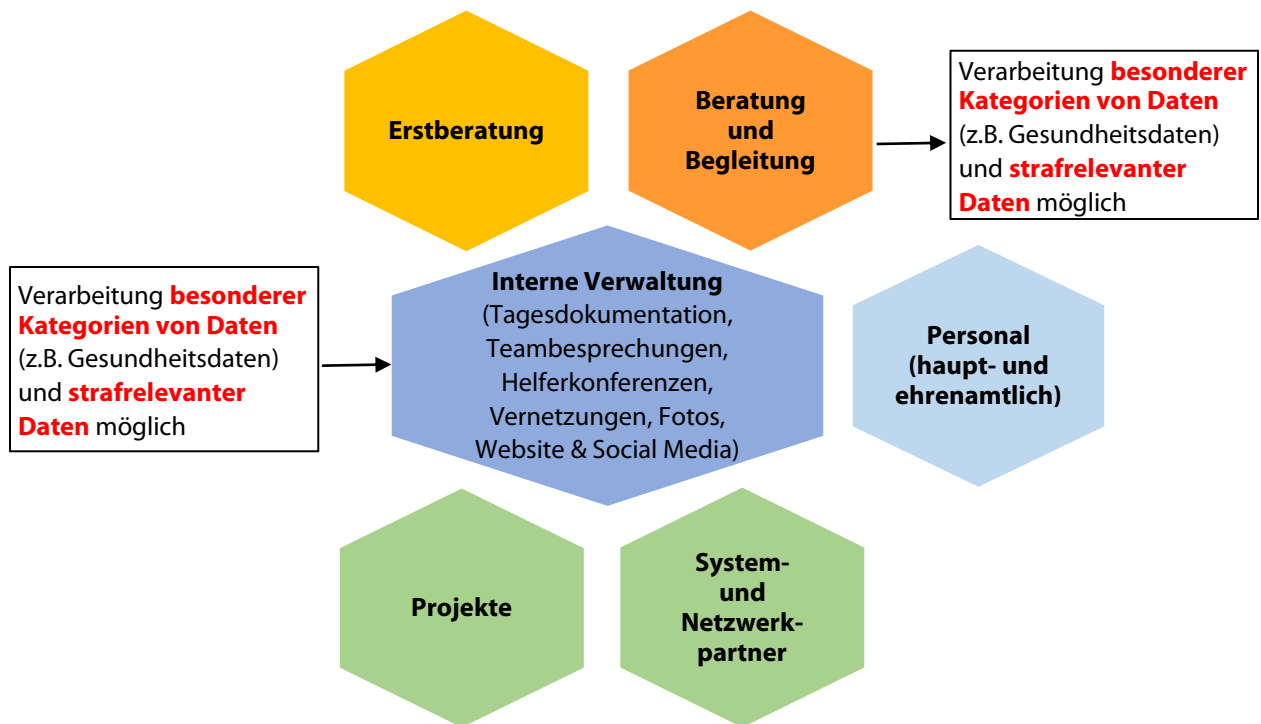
Erstberatung

Beratung und Begleitung

Verarbeitung besonderer Kategorien von Daten (z.B. Gesundheitsdaten) und strafrelevanter Daten möglich

Verarbeitung besonderer Kategorien von Daten (z.B. Gesundheitsdaten) und strafrelevanter Daten möglich

Interne Verwaltung (Tagesdokumentation, Teambesprechungen, Helferkonferenzen, Vernetzungen, Fotos, Website & Social Media)

Personal (haupt- und ehrenamtlich)

Projekte

System- und Netzwerkpartner